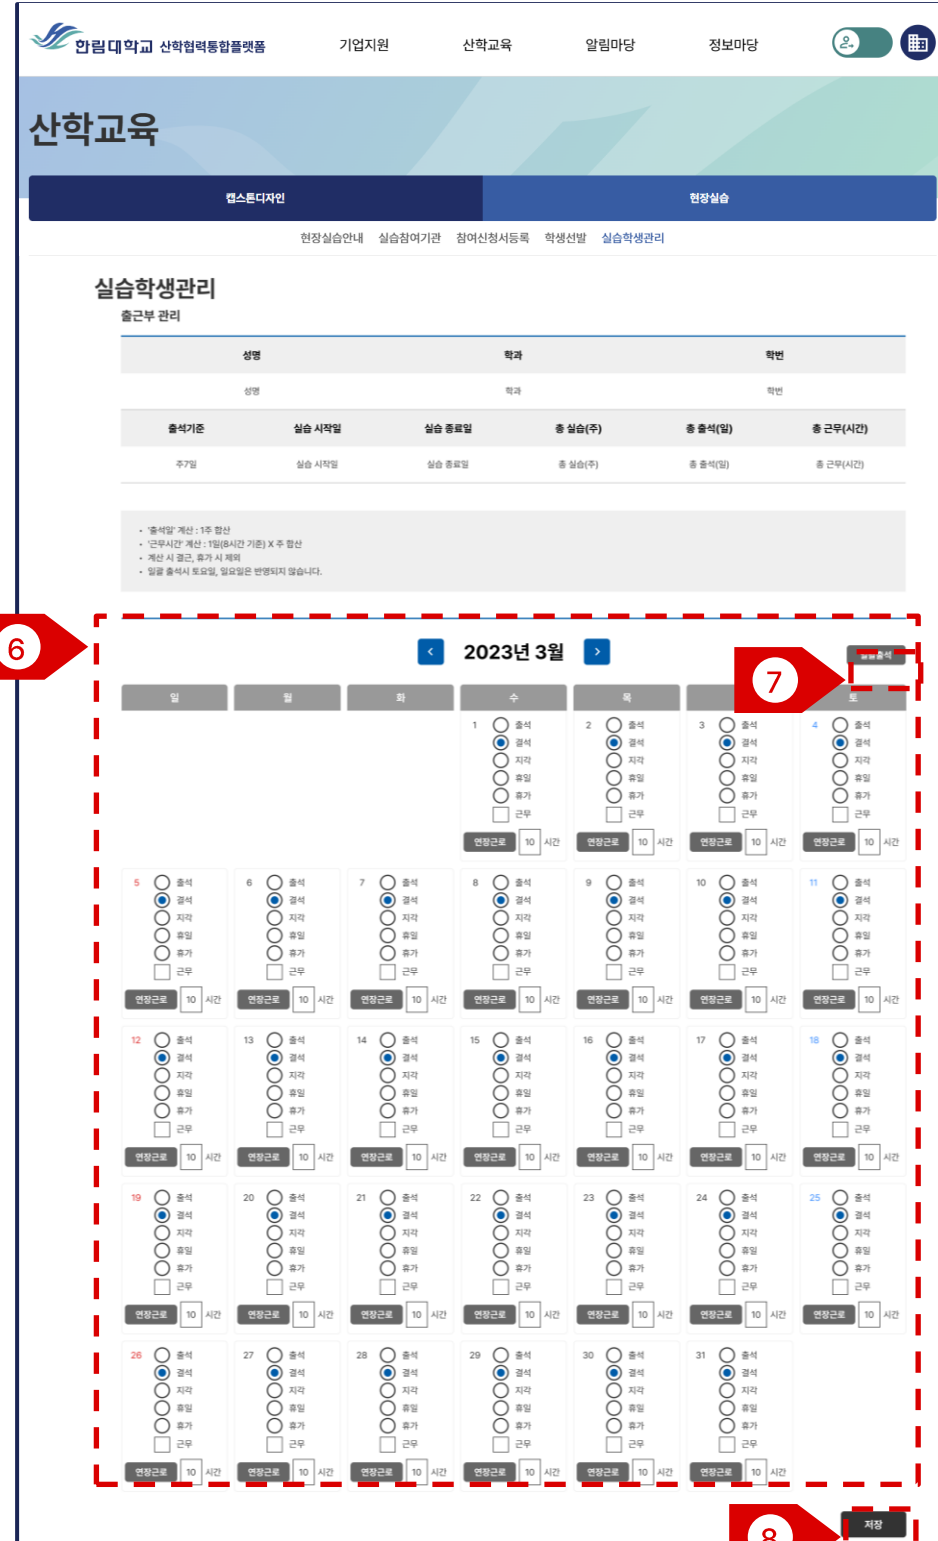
한림대학교 산학협력통합플랫폼

기업지원 산학교육 알림마당 정보마당

산학교육

캡스톤디자인 | 현장실습

현장실습안내 실습참여기관 참여신청서등록 학생선발 실습학생관리

실습학생관리

출근부 관리

| 성명 | 학과 | 학번 |
|---|---|---|
| 성명 | 학과 | 학번 |

| 출석기준 | 실습 시작일 | 실습 종료일 | 총 실습(주) | 총 출석(일) | 총 근무(시간) |
|---|---|---|---|---|---|
| 주7일 | 실습 시작일 | 실습 종료일 | 총 실습(주) | 총 출석(일) | 총 근무(시간) |

• '출석일' 계산 : 1주 합산
• '근무시간' 계산 : 1일(8시간 기준) X 주 합산
• 계산 시 결근, 휴가 시 제외
• 일괄 출석시 토요일, 일요일은 반영되지 않습니다.

6

2023년 3월

일괄출석

7

| 일 | 월 | 화 | 수 | 목 | 금 | 토 |
|---|---|---|---|---|---|---|
| | | | 1 | 2 | 3 | 4 |
| 5 | 6 | 7 | 8 | 9 | 10 | 11 |
| 12 | 13 | 14 | 15 | 16 | 17 | 18 |
| 19 | 20 | 21 | 22 | 23 | 24 | 25 |
| 26 | 27 | 28 | 29 | 30 | 31 | |

출석 결석 지각 휴일 휴가 근무
연장근로 10 시간

저장

8